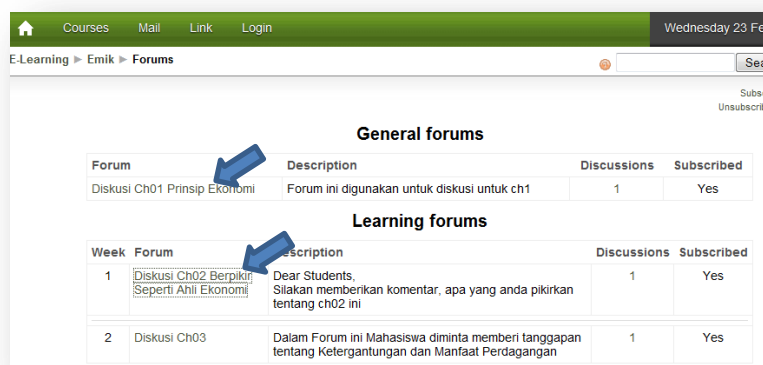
Courses Mail Link Login

Wednesday 23 Fe

E-Learning ▶ Emik ▶ Forums

Sea

Subs
Unsubscri

General forums

| Forum | Description | Discussions | Subscribed |
|---|---|---|---|
| Diskusi Ch01 Prinsip Ekonomi | Forum ini digunakan untuk diskusi untuk ch1 | 1 | Yes |

Learning forums

| Week | Forum | Description | Discussions | Subscribed |
|---|---|---|---|---|
| 1 | Diskusi Ch02 Berpikir Seperti Ahli Ekonomi | Dear Students, Silakan memberikan komentar, apa yang anda pikirkan tentang ch02 ini | 1 | Yes |
| 2 | Diskusi Ch03 | Dalam Forum ini Mahasiswa diminta memberi tanggapan tentang Ketergantungan dan Manfaat Perdagangan | 1 | Yes |